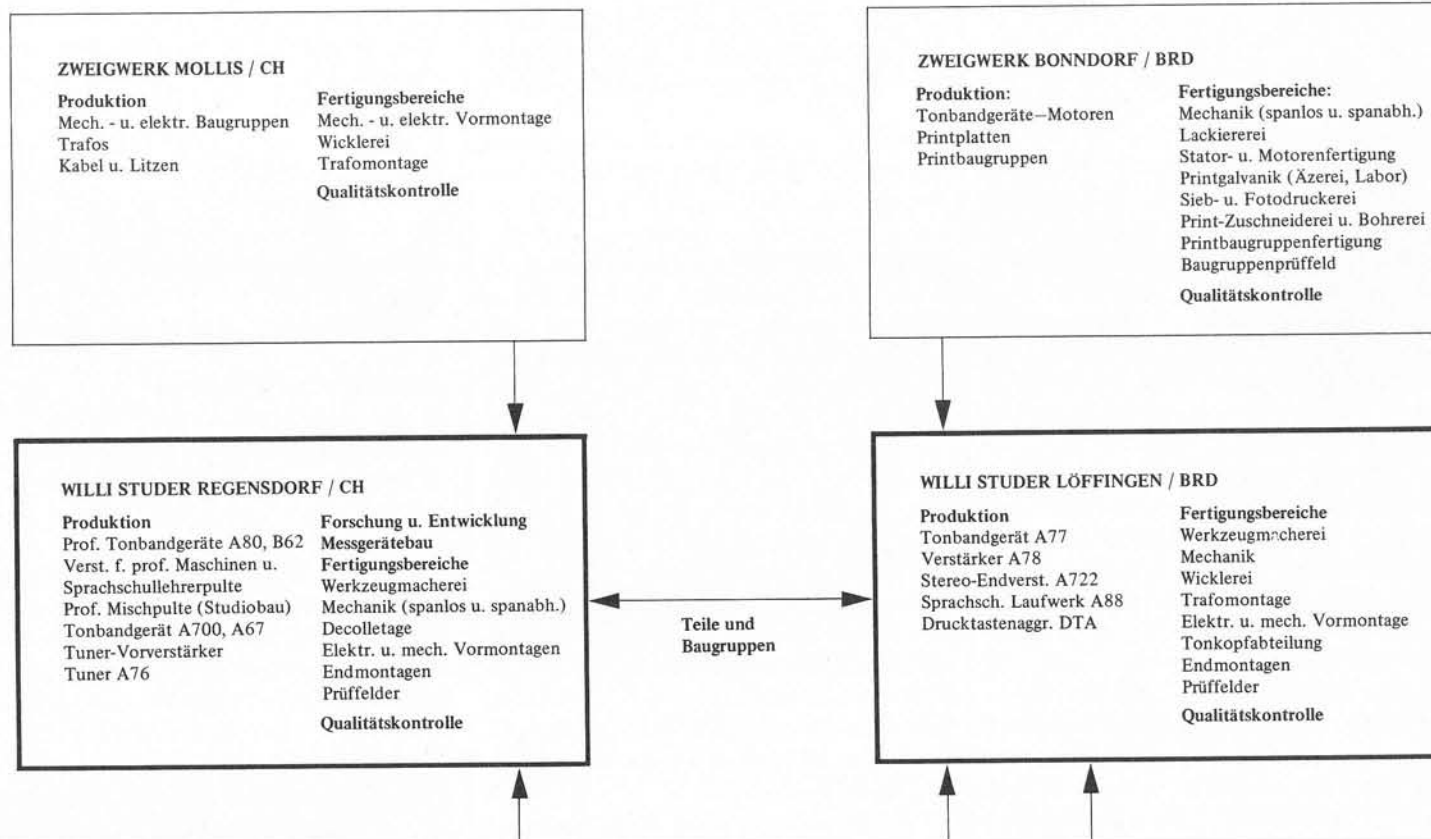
ZWEIGWERK MOLLIS / CH

Produktion
Mech. - u. elektr. Baugruppen
Trafos
Kabel u. Litzen

Fertigungsbereiche
Mech. - u. elektr. Vormontage
Wicklerei
Trafomontage
Qualitätskontrolle

ZWEIGWERK BONNDORF / BRD

Produktion:
Tonbandgeräte–Motoren
Printplatten
Printbaugruppen

Fertigungsbereiche:
Mechanik (spanlos u. spanabh.)
Lackiererei
Stator- u. Motorenfertigung
Printgalvanik (Äzerei, Labor)
Sieb- u. Fotodruckerei
Print-Zuschneiderei u. Bohrerei
Printbaugruppenfertigung
Baugruppenprüffeld
Qualitätskontrolle

WILLI STUDER REGENSDORF / CH

Produktion
Prof. Tonbandgeräte A80, B62
Verst. f. prof. Maschinen u. Sprachschullehrerpulte
Prof. Mischpulte (Studiobau)
Tonbandgerät A700, A67
Tuner-Vorverstärker
Tuner A76

Forschung u. Entwicklung
Messgerätebau
Fertigungsbereiche
Werkzeugmacherei
Mechanik (spanlos u. spanabh.)
Decolletage
Elektr. u. mech. Vormontagen
Endmontagen
Prüffelder
Qualitätskontrolle

Teile und Baugruppen

WILLI STUDER LÖFFINGEN / BRD

Produktion
Tonbandgerät A77
Verstärker A78
Stereo-Endverst. A722
Sprachsch. Laufwerk A88
Drucktastenaggr. DTA

Fertigungsbereiche
Werkzeugmacherei
Mechanik
Wicklerei
Trafomontage
Elektr. u. mech. Vormontage
Tonkopfabteilung
Endmontagen
Prüffelder
Qualitätskontrolle